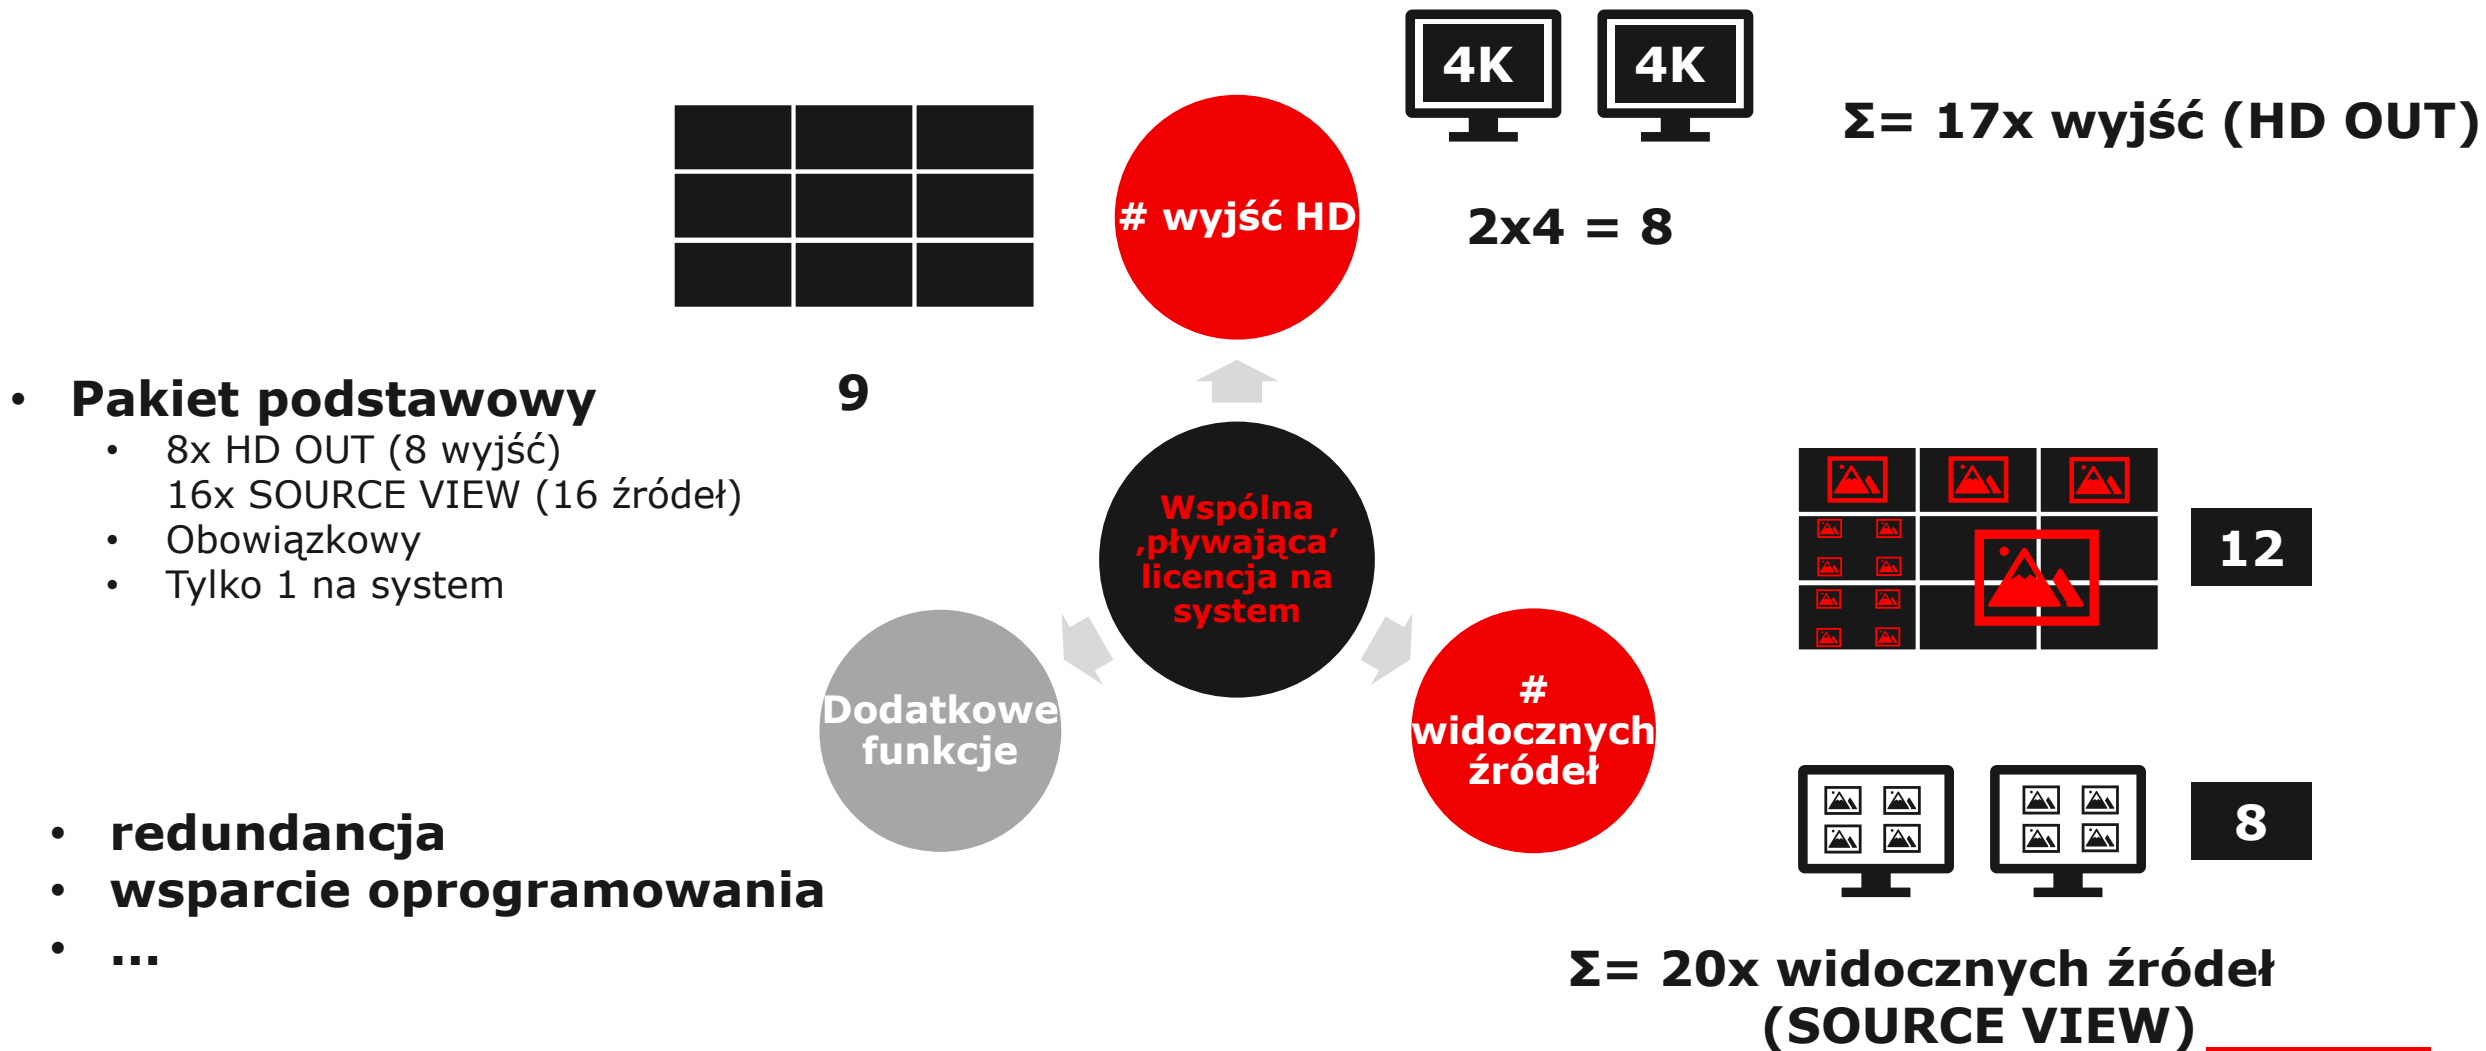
4K 4K

Σ= 17x wyjść (HD OUT)

# wyjść HD

2x4 = 8

9

• Pakiet podstawowy
  • 8x HD OUT (8 wyjść)
    16x SOURCE VIEW (16 źródeł)
  • Obowiązkowy
  • Tylko 1 na system

Wspólna ‚pływająca' licencja na system

12

Dodatkowe funkcje

# widocznych źródeł

8

• redundancja
• wsparcie oprogramowania
• ...

Σ= 20x widocznych źródeł (SOURCE VIEW)